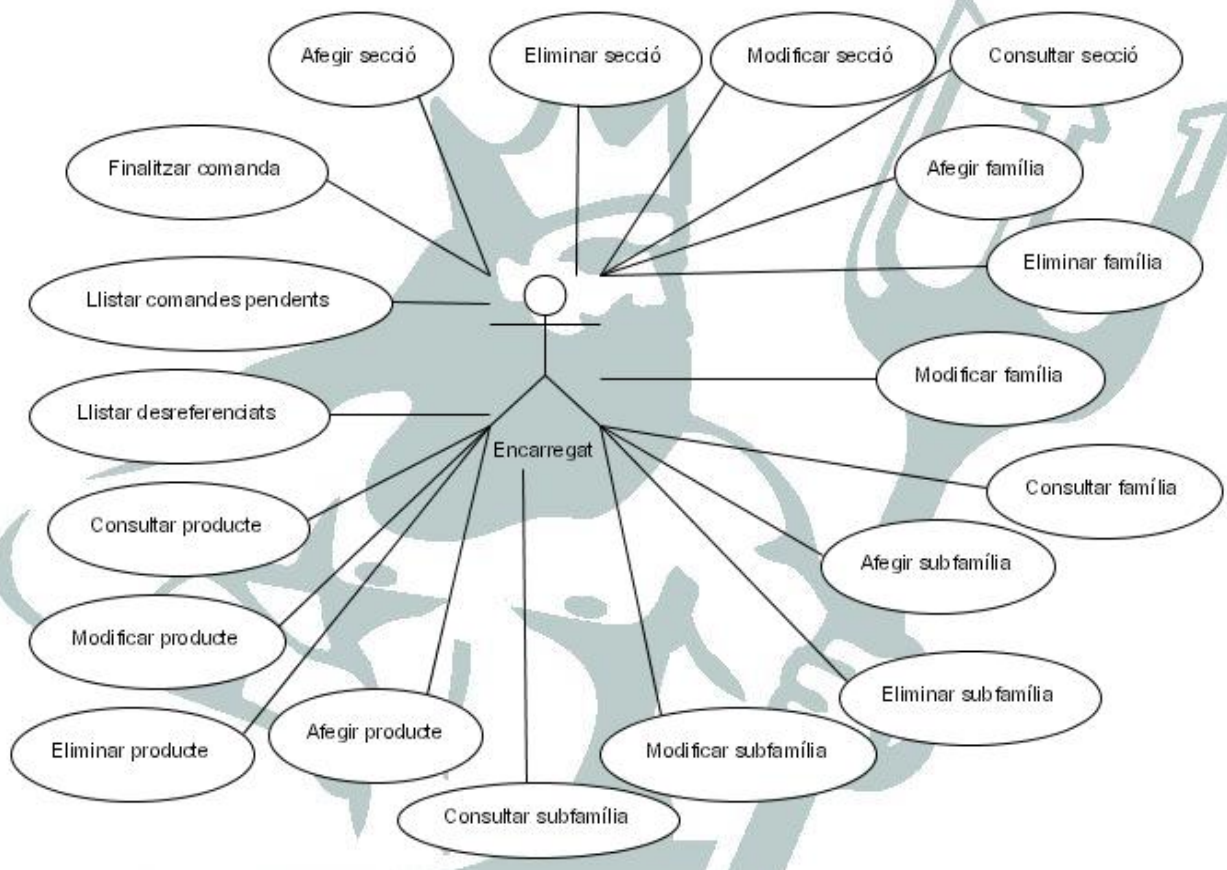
Afegir secció

Eliminar secció

Modificar secció

Consultar secció

Finalitzar comanda

Afegir família

Eliminar família

Llistar comandes pendents

Modificar família

Llistar desreferenciats

Encarregat

Consultar família

Consultar producte

Afegir subfamília

Modificar producte

Eliminar subfamília

Eliminar producte

Afegir producte

Modificar subfamília

Consultar subfamília